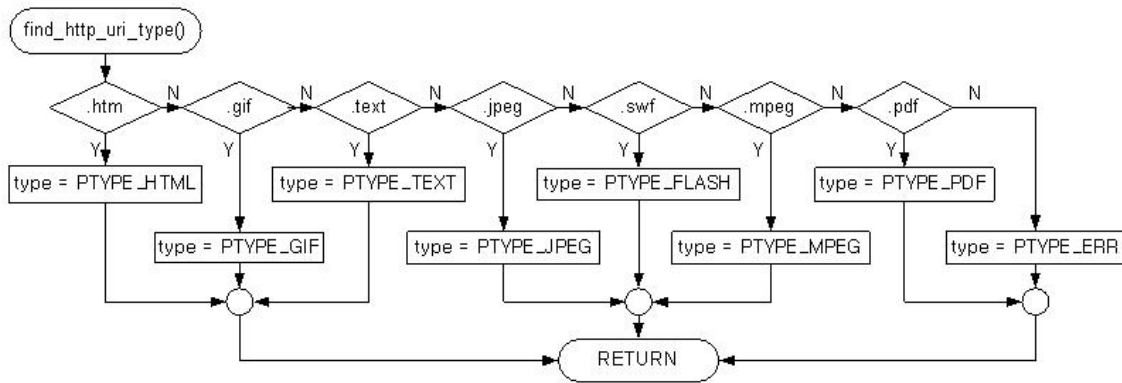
find_http_uri_type()

.htm
N
.gif
N
.text
N
.jpeg
N
.swf
N
.mpeg
N
.pdf
N

Y
type = PTYPE_HTML
Y
type = PTYPE_GIF
Y
type = PTYPE_TEXT
Y
type = PTYPE_JPEG
Y
type = PTYPE_FLASH
Y
type = PTYPE_MPEG
Y
type = PTYPE_PDF
type = PTYPE_ERR

RETURN